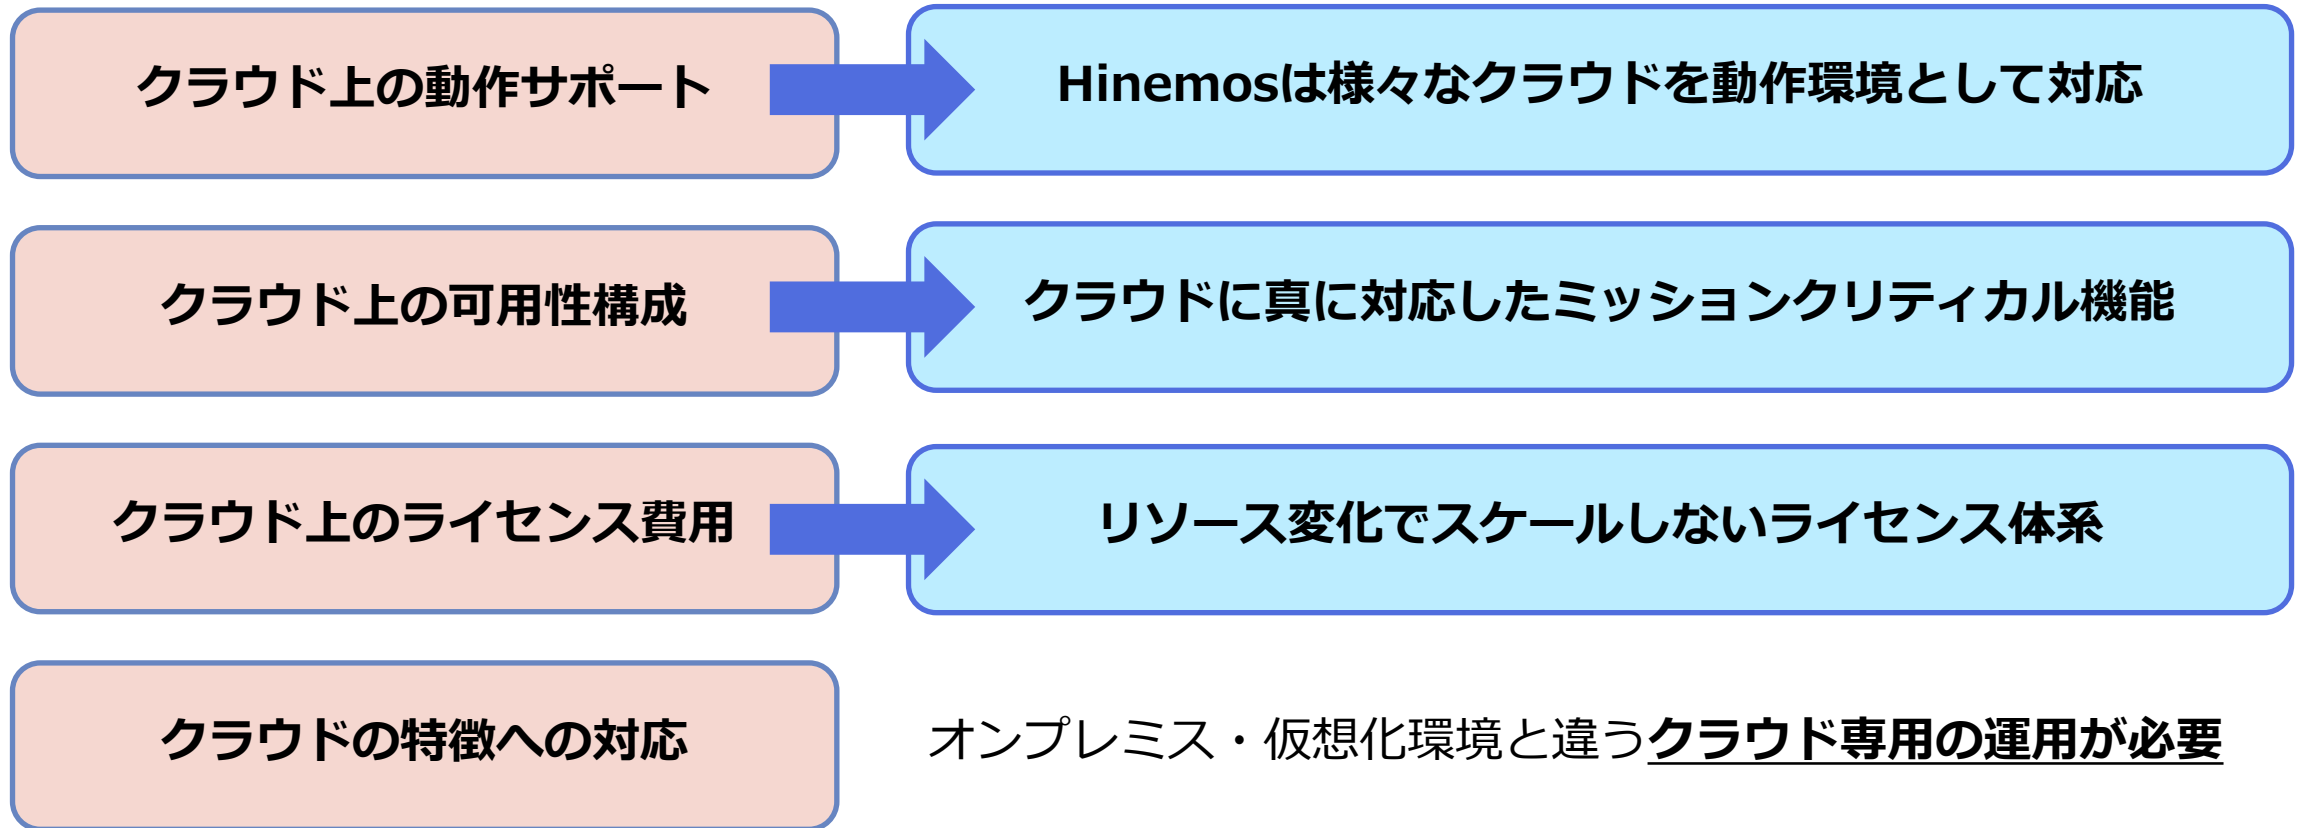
クラウド上の動作サポート

Hinemosは様々なクラウドを動作環境として対応

クラウド上の可用性構成

クラウドに真に対応したミッションクリティカル機能

クラウド上のライセンス費用

リソース変化でスケールしないライセンス体系

クラウドの特徴への対応

オンプレミス・仮想化環境と違うクラウド専用の運用が必要